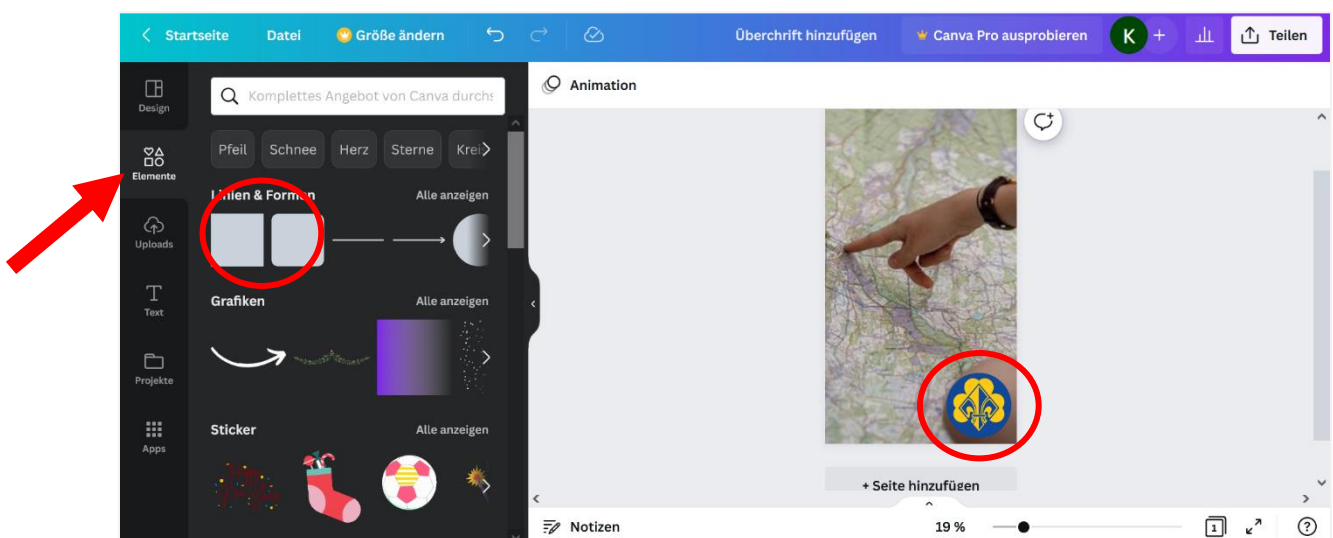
Startseite Datei Größe ändern Überschrift hinzufügen Canva Pro ausprobieren K + Teilen

Design
Elemente
Uploads
Text
Projekte
Apps

Komplettes Angebot von Canva durchs

Pfeil Schnee Herz Sterne Kre

Linien & Formen Alle anzeigen

Grafiken Alle anzeigen

Sticker Alle anzeigen

Animation

+ Seite hinzufügen

Notizen 19 % 1 ?